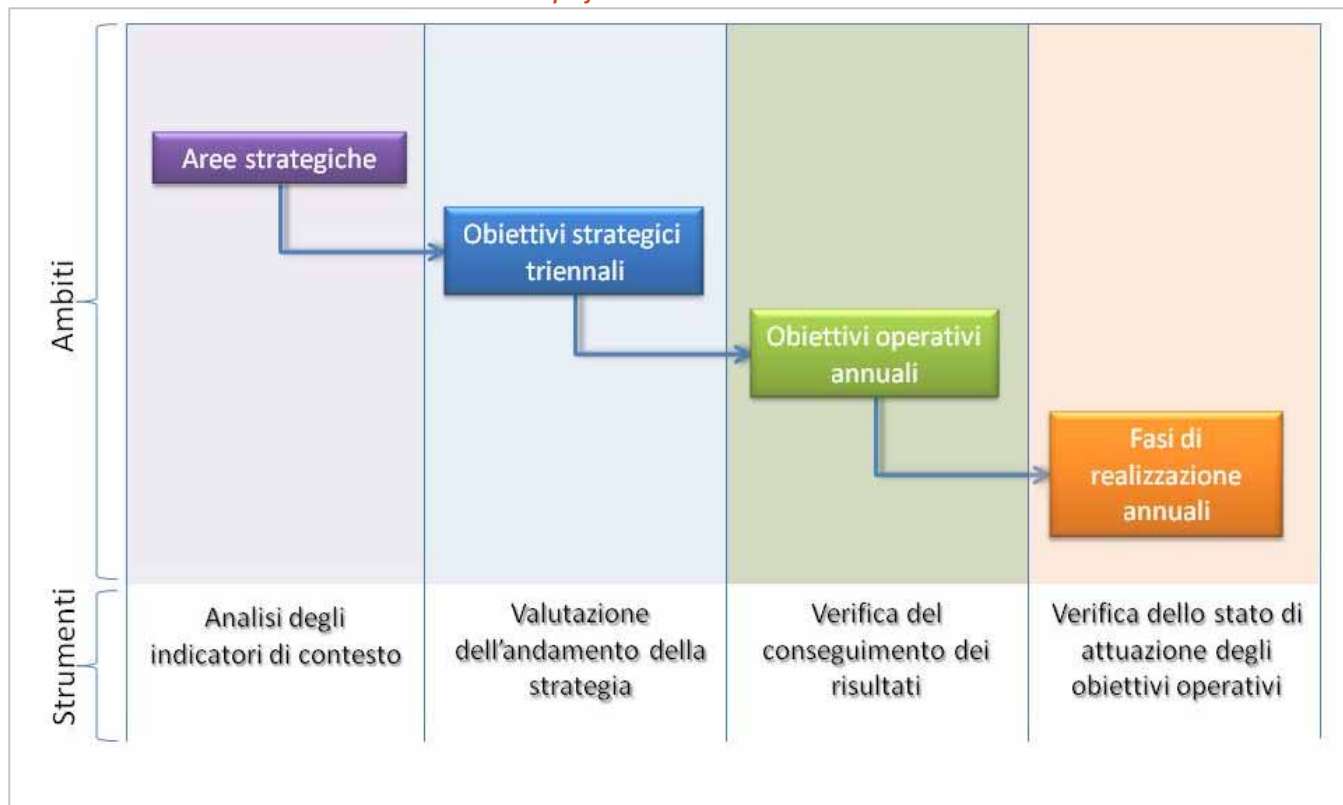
Ambiti

Aree strategiche

Obiettivi strategici triennali

Obiettivi operativi annuali

Fasi di realizzazione annuali

Strumenti

Analisi degli indicatori di contesto

Valutazione dell'andamento della strategia

Verifica del conseguimento dei risultati

Verifica dello stato di attuazione degli obiettivi operativi